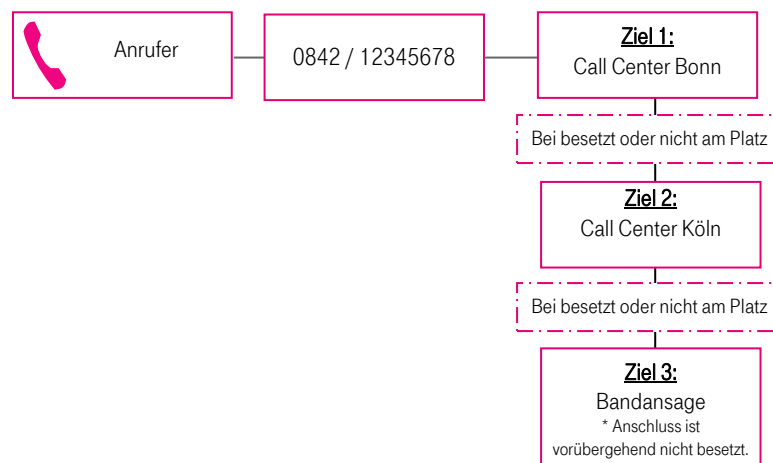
Anrufer

0842 / 12345678

Ziel 1:
Call Center Bonn

Bei besetzt oder nicht am Platz

Ziel 2:
Call Center Köln

Bei besetzt oder nicht am Platz

Ziel 3:
Bandansage
* Anschluss ist vorübergehend nicht besetzt.